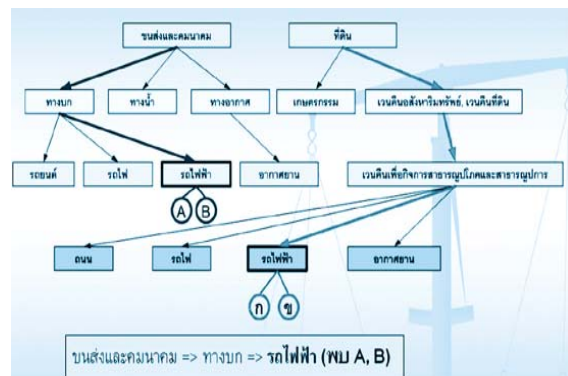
ขนส่งและคมนาคม

ที่ดิน

ทางบก

ทางน้ำ

ทางอากาศ

เกษตรกรรม

เวนคืนอสังหาริมทรัพย์, เวนคืนที่ดิน

รถยนต์

รถไฟ

รถไฟฟ้า

ท่าอากาศยาน

เวนคืนเพื่อกิจการสาธารณูปโภคและสาธารณูปการ

A

B

ถนน

รถไฟ

รถไฟฟ้า

ท่าอากาศยาน

ก

ข

ขนส่งและคมนาคม => ทางบก => รถไฟฟ้า (พบ A, B)